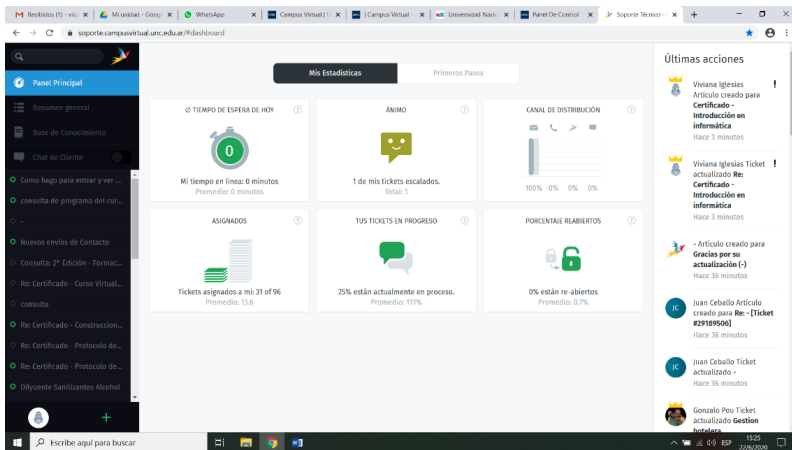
Recibidos (1) - vic | Mi unidad - Goog | WhatsApp | Campus Virtual | U | | Campus Virtual - | Universidad Nacio | Panel De Control | Soporte Técnico - | +

soporte.campusvirtual.unc.edu.ar/#dashboard

Panel Principal
Resumen general
Base de Conocimiento
Chat de Cliente
Como hago para entrar y ver ...
consulta de programa del cur...
-
Nuevos envíos de Contacto
Consulta: 2° Edición - Formac...
Re: Certificado - Curso Virtual...
consulta
Re: Certificado - Construccion...
Re: Certificado - Protocolo de...
Re: Certificado - Protocolo de...
Diluyente Sanitizantes Alcohol

Mis Estadísticas | Primeros Pasos

TIEMPO DE ESPERA DE HOY
0
Mi tiempo en línea: 0 minutos
Promedio: 0 minutos

ÁNIMO
1 de mis tickets escalados.
Total: 1

CANAL DE DISTRIBUCIÓN
100% 0% 0% 0%

ASIGNADOS
Tickets asignados a mí: 31 of 96
Promedio: 13.6

TUS TICKETS EN PROGRESO
25% están actualmente en proceso.
Promedio: 17.1%

PORCENTAJE REABIERTOS
0% están re-abiertos
Promedio: 0.7%

Últimas acciones

Viviana Iglesias Artículo creado para Certificado - Introducción en informática
Hace 3 minutos

Viviana Iglesias Ticket actualizado Re: Certificado - Introducción en informática
Hace 3 minutos

- Artículo creado para Gracias por su actualización (-)
Hace 36 minutos

JC Juan Ceballo Artículo creado para Re: - [Ticket #29189506]
Hace 36 minutos

JC Juan Ceballo Ticket actualizado -
Hace 36 minutos

Gonzalo Pou Ticket actualizado Gestion hotelera

Escribe aquí para buscar
ESP 15:25 22/6/2020